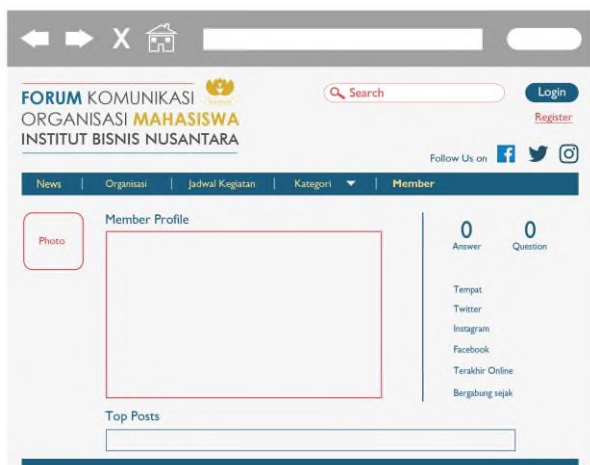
X

FORUM KOMUNIKASI ORGANISASI MAHASISWA INSTITUT BISNIS NUSANTARA

Search

Login

Register

Follow Us on

News | Organisasi | Jadwal Kegiatan | Kategori | Member

Photo

Member Profile

0 Answer

0 Question

Tempat

Twitter

Instagram

Facebook

Terakhir Online

Bergabung sejak

Top Posts